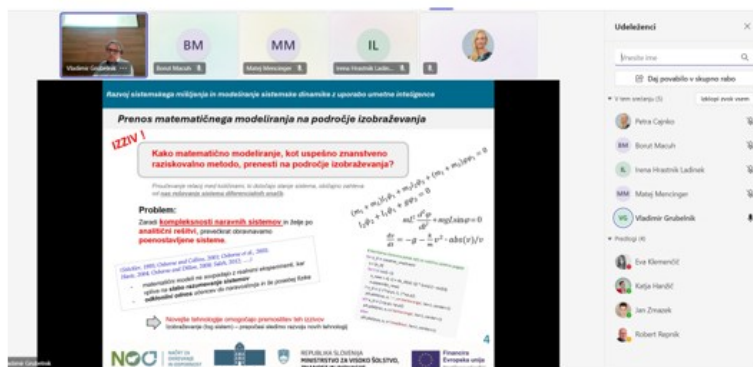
Vladimir Grubelnik
BM
Borut Macuh
MM
Matej Mencinger
IL
Irena Hrastnik Ladin...

Razvoj sistemskega mišljenja in modeliranje sistemske dinamike z uporabo umetne inteligence

Prenos matematičnega modeliranja na področje izobraževanja

IZZIV !

Kako matematično modeliranje, kot uspešno znanstveno raziskovalno metodo, prenesti na področje izobraževanja?

Proučevanje relacij med količinami, ki določajo stanje sistema, običajno zahteva od nas reševanje sistema diferencialnih enačb

Problem:
Zaradi kompleksnosti naravnih sistemov in želje po analitični rešitvi, prevečkrat obravnavamo poenostavljene sisteme.

$(m_1 + m_2)\ddot{y}_1 + m_2 l_2 \ddot{\theta}_2 + (m_1 + m_2)g y_1 = 0$
$l_2 \ddot{\theta}_2 + \ddot{y}_1 + g\theta_2 = 0$
$ml^2\frac{d^2\varphi}{dt^2} + mgl\sin\varphi = 0$
$\frac{dv}{dt} = -g - \frac{k}{m}v^2 \cdot abs(v)/v$

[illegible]
matematični modeli ne ustrezajo z realnimi eksperimenti, kar vpliva na slabo razumevanje sistemov
oslabljen odnos učencev do naravoslovja in še posebej fizike

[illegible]

Nove tehnologije omogočajo premostitev teh izzivov
(izobraževanje (tog sistem) – prepočasi sledimo razvoju novih tehnologij)

4

NOO
REPUBLIKA SLOVENIJA
MINISTRSTVO ZA VISOKO ŠOLSTVO, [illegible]
Financira Evropska unija

Udeleženci
Poiščite ime
Daj povabilo v skupno rabo
V tem srečanju (5)
Izklopi zvok vsem
Petra Cajnko
Borut Macuh
Irena Hrastnik Ladinek
Matej Mencinger
Vladimir Grubelnik
Predlogi (4)
Eva Klemenčič
Katja Harčič
Jan Zmazek
Robert Repnik
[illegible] Grubelnik